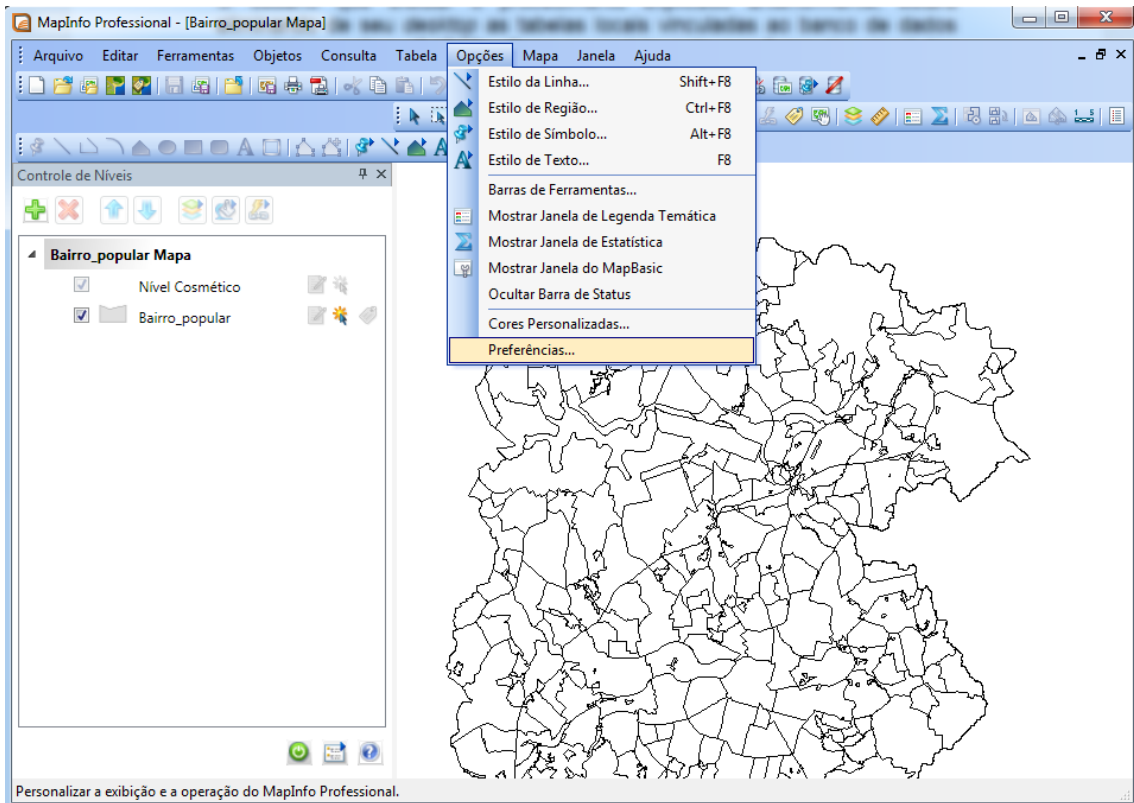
MapInfo Professional - [Bairro_popular Mapa]

Arquivo Editar Ferramentas Objetos Consulta Tabela Opções Mapa Janela Ajuda

Estilo da Linha... Shift+F8
Estilo de Região... Ctrl+F8
Estilo de Símbolo... Alt+F8
Estilo de Texto... F8
Barras de Ferramentas...
Mostrar Janela de Legenda Temática
Mostrar Janela de Estatística
Mostrar Janela do MapBasic
Ocultar Barra de Status
Cores Personalizadas...
Preferências...

Controle de Níveis

Bairro_popular Mapa
Nível Cosmético
Bairro_popular

Personalizar a exibição e a operação do MapInfo Professional.